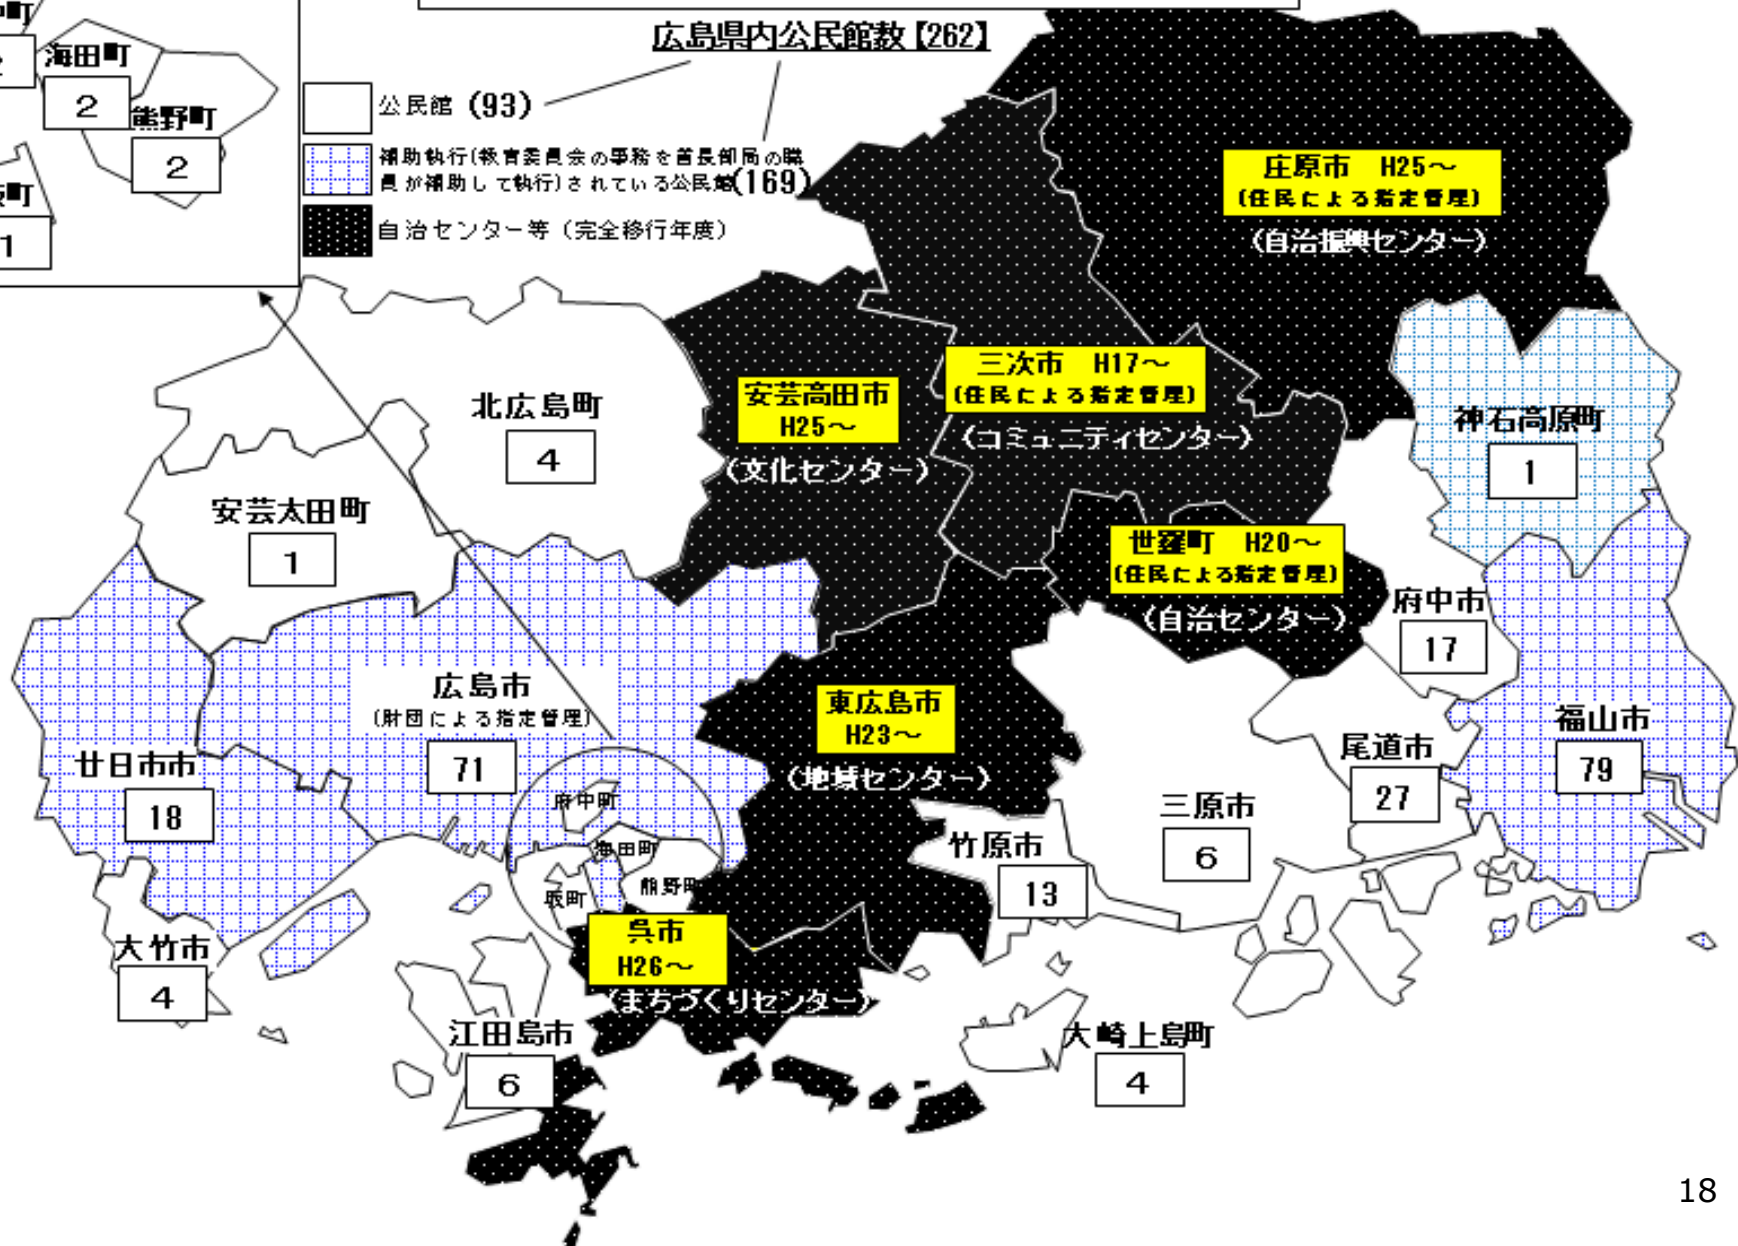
町
2
海田町
2
熊野町
2
坂町
1

広島県内公民館数【262】

公民館（93）
補助執行（教育委員会の事務を首長部局の職員が補助して執行）されている公民館（169）
自治センター等（完全移行年度）

庄原市　H25～
（住民による指定管理）
（自治振興センター）

三次市　H17～
（住民による指定管理）
（コミュニティセンター）

安芸高田市
H25～
（文化センター）

神石高原町
1

北広島町
4

安芸太田町
1

世羅町　H20～
（住民による指定管理）
（自治センター）

府中市
17

広島市
（財団による指定管理）
71

東広島市
H23～
（地域センター）

福山市
79

尾道市
27

廿日市市
18

府中町
海田町
熊野町
坂町

三原市
6

竹原市
13

呉市
H26～
（まちづくりセンター）

大竹市
4

江田島市
6

大崎上島町
4

18